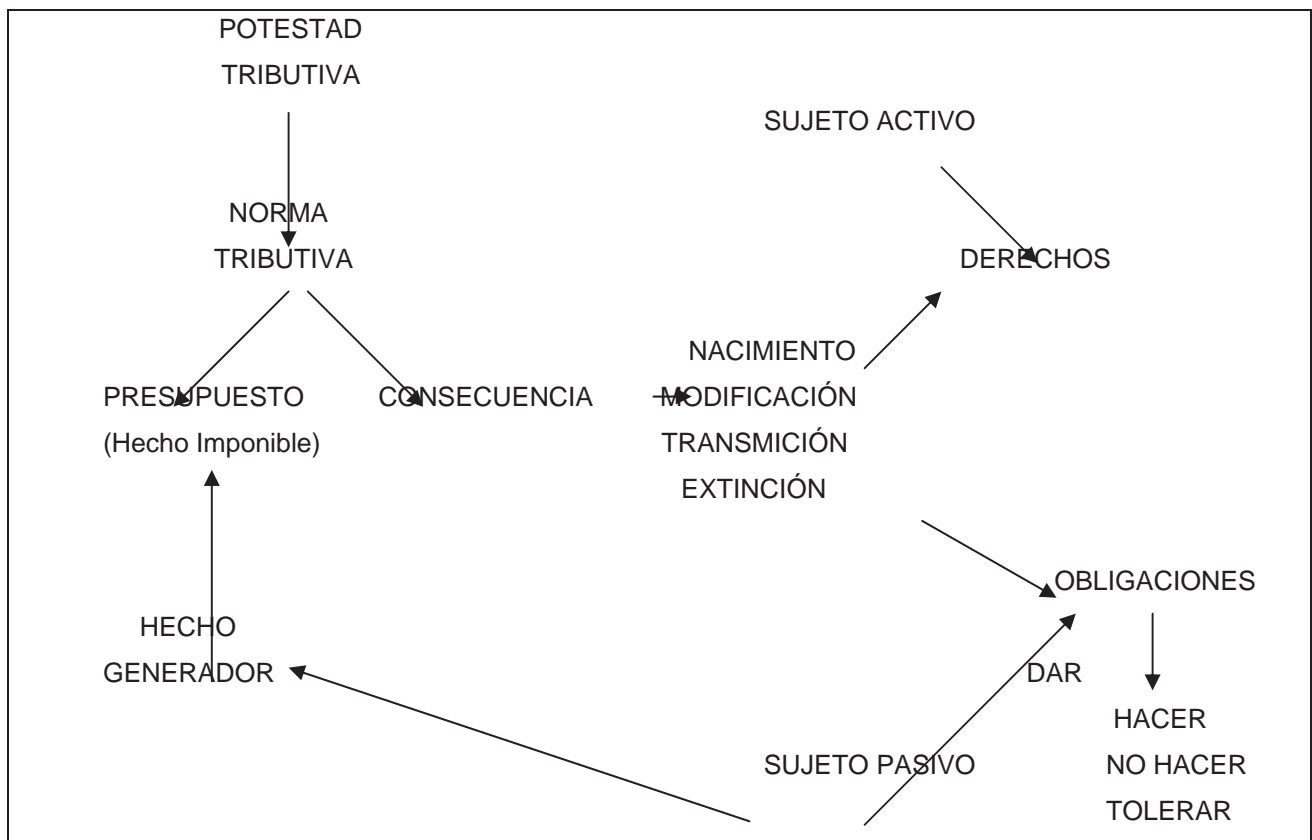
POTESTAD TRIBUTIVA

SUJETO ACTIVO

NORMA TRIBUTIVA

DERECHOS

NACIMIENTO

PRESUPUESTO (Hecho Imponible)

CONSECUENCIA

MODIFICACIÓN

TRANSMICIÓN

EXTINCIÓN

OBLIGACIONES

HECHO GENERADOR

DAR

HACER

SUJETO PASIVO

NO HACER

TOLERAR